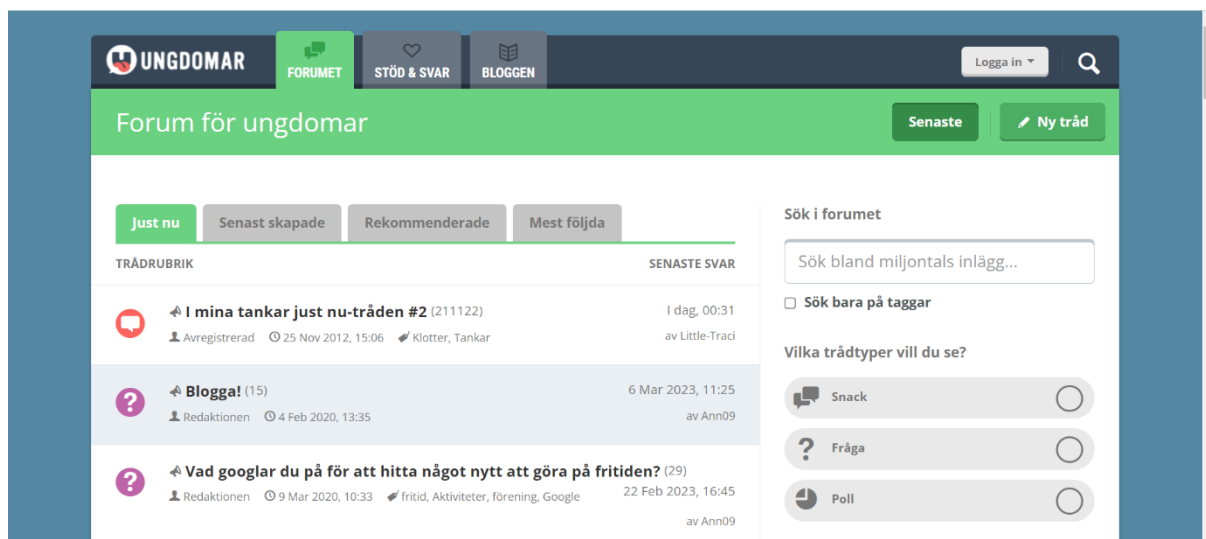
UNGDOMAR

FORUMET

STÖD & SVAR

BLOGGEN

Logga in

Forum för ungdomar

Senaste

Ny tråd

Just nu

Senast skapade

Rekommenderade

Mest följda

TRÅDRUBRIK

SENASTE SVAR

I mina tankar just nu-tråden #2 (211122)

Avregistrerad 25 Nov 2012, 15:06 Klotter, Tankar

I dag, 00:31
av Little-Traci

Blogga! (15)

Redaktionen 4 Feb 2020, 13:35

6 Mar 2023, 11:25
av Ann09

Vad googlar du på för att hitta något nytt att göra på fritiden? (29)

Redaktionen 9 Mar 2020, 10:33 fritid, Aktiviteter, förening, Google

22 Feb 2023, 16:45
av Ann09

Sök i forumet

Sök bland miljontals inlägg...

Sök bara på taggar

Vilka trådtyper vill du se?

Snack

Fråga

Poll